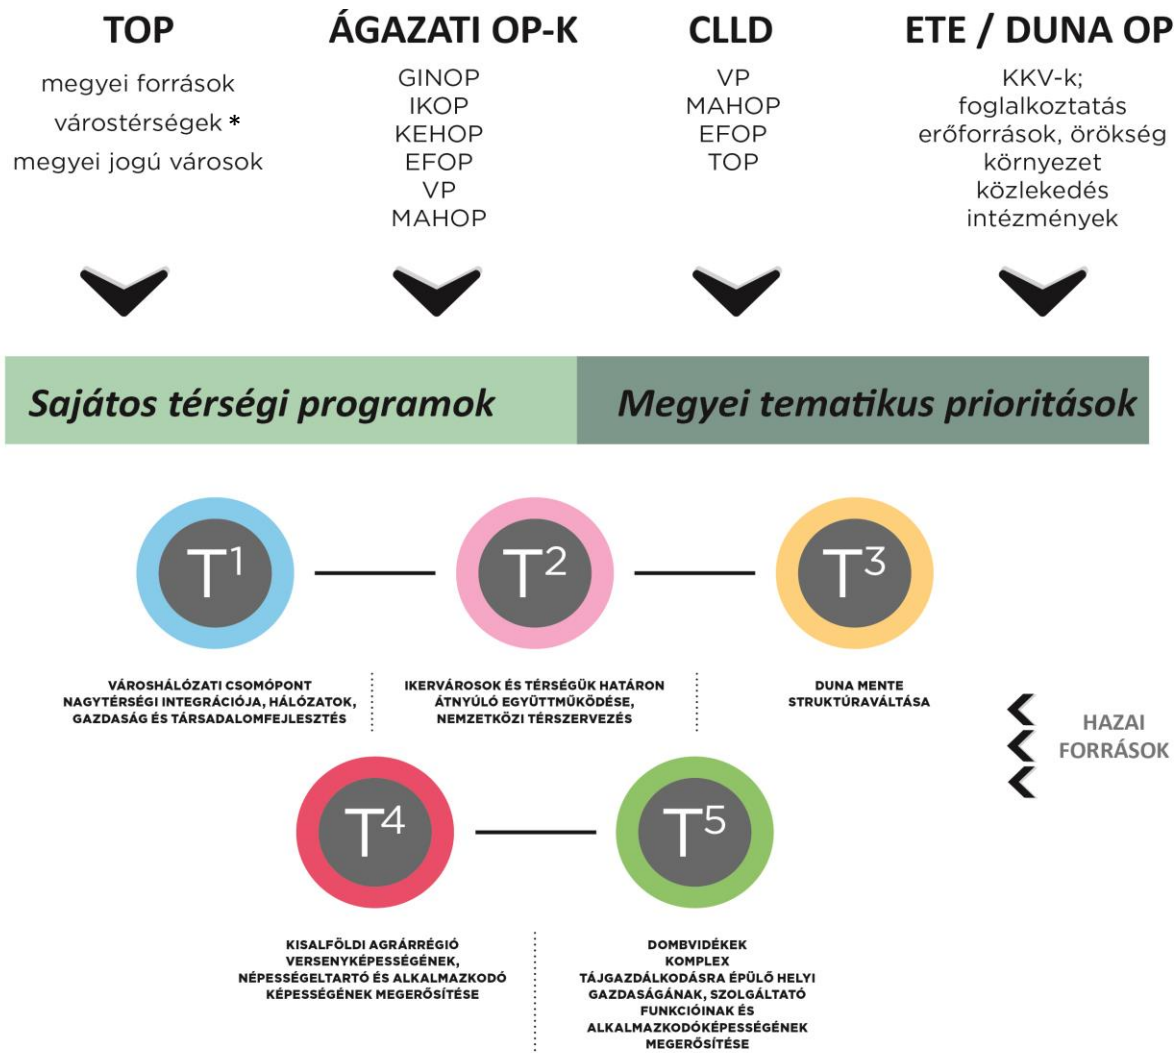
TOP
megyei források
várostérségek *
megyei jogú városok

ÁGAZATI OP-K
GINOP
IKOP
KEHOP
EFOP
VP
MAHOP

CLLD
VP
MAHOP
EFOP
TOP

ETE / DUNA OP
KKV-k;
foglalkoztatás
erőforrások, örökség
környezet
közlekedés
intézmények

Sajátos térségi programok

Megyei tematikus prioritások

$T^1$

$T^2$

$T^3$

VÁROSHÁLÓZATI CSOMÓPONT NAGYTÉRSÉGI INTEGRÁCIÓJA, HÁLÓZATOK, GAZDASÁG ÉS TÁRSADALOMFEJLESZTÉS

IKERVÁROSOK ÉS TÉRSÉGÜK HATÁRON ÁTNYÚLÓ EGYÜTTMŰKÖDÉSE, NEMZETKÖZI TÉRSZERVEZÉS

DUNA MENTE STRUKTÚRAVÁLTÁSA

HAZAI FORRÁSOK

$T^4$

$T^5$

KISALFÖLDI AGRÁRRÉGIÓ VERSENYKÉPESSÉGÉNEK, NÉPESSÉGELTARTÓ ÉS ALKALMAZKODÓ KÉPESSÉGÉNEK MEGERŐSÍTÉSE

DOMBVIDÉKEK KOMPLEX TÁJGAZDÁLKODÁSRA ÉPÜLŐ HELYI GAZDASÁGÁNAK, SZOLGÁLTATÓ FUNKCIÓINAK ÉS ALKALMAZKODÓKÉPESSÉGÉNEK MEGERŐSÍTÉSE